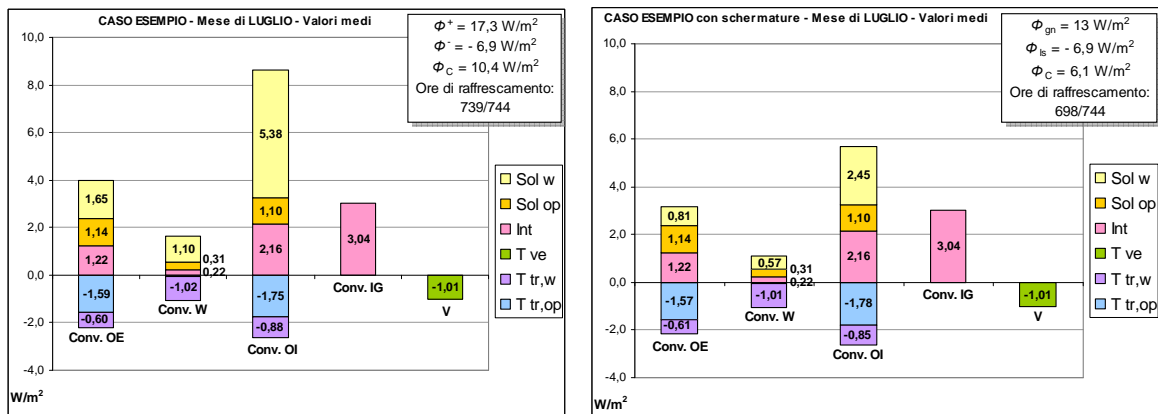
CASO ESEMPIO - Mese di LUGLIO - Valori medi

$\Phi^+$ = 17,3 W/m$^2$
$\Phi^-$ = - 6,9 W/m$^2$
$\Phi_C$ = 10,4 W/m$^2$
Ore di raffrescamento: 739/744

10,0
8,0
6,0
4,0
2,0
0,0
-2,0
-4,0
W/m$^2$

1,65
1,14
1,22
-1,59
-0,60
Conv. OE

1,10
0,31
0,22
-1,02
Conv. W

5,38
1,10
2,16
-1,75
-0,88
Conv. OI

3,04
Conv. IG

-1,01
V

Sol w
Sol op
Int
T ve
T tr,w
T tr,op

CASO ESEMPIO con schermature - Mese di LUGLIO - Valori medi

$\Phi_{gn}$ = 13 W/m$^2$
$\Phi_{ls}$ = - 6,9 W/m$^2$
$\Phi_C$ = 6,1 W/m$^2$
Ore di raffrescamento: 698/744

10,0
8,0
6,0
4,0
2,0
0,0
-2,0
-4,0
W/m$^2$

0,81
1,14
1,22
-1,57
-0,61
Conv. OE

0,57
0,31
0,22
-1,01
Conv. W

2,45
1,10
2,16
-1,78
-0,85
Conv. OI

3,04
Conv. IG

-1,01
V

Sol w
Sol op
Int
T ve
T tr,w
T tr,op